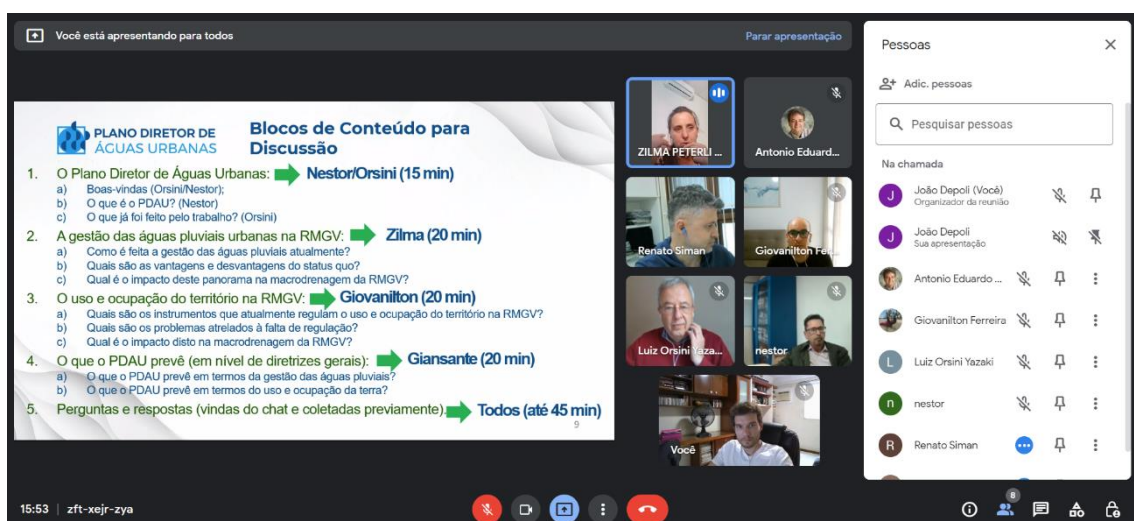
Você está apresentando para todos

Parar apresentação

PLANO DIRETOR DE ÁGUAS URBANAS

Blocos de Conteúdo para Discussão

1. O Plano Diretor de Águas Urbanas: Nestor/Orsini (15 min)
a) Boas-vindas (Orsini/Nestor);
b) O que é o PDAU? (Nestor)
c) O que já foi feito pelo trabalho? (Orsini)

2. A gestão das águas pluviais urbanas na RMGV: Zilma (20 min)
a) Como é feita a gestão das águas pluviais atualmente?
b) Quais são as vantagens e desvantagens do status quo?
c) Qual é o impacto deste panorama na macrodrenagem da RMGV?

3. O uso e ocupação do território na RMGV: Giovanilton (20 min)
a) Quais são os instrumentos que atualmente regulam o uso e ocupação do território na RMGV?
b) Quais são os problemas atrelados à falta de regulação?
c) Qual é o impacto disto na macrodrenagem da RMGV?

4. O que o PDAU prevê (em nível de diretrizes gerais): Giansante (20 min)
a) O que o PDAU prevê em termos da gestão das águas pluviais?
b) O que o PDAU prevê em termos do uso e ocupação da terra?

5. Perguntas e respostas (vindas do chat e coletadas previamente). Todos (até 45 min)

9

ZILMA PETERLI ...
Antonio Eduard...
Renato Siman
Giovanilton Fe...
Luiz Orsini Yaza...
nestor
Você

Pessoas
Adic. pessoas
Pesquisar pessoas
Na chamada
João Depoli (Você)
Organizador da reunião
João Depoli
Sua apresentação
Antonio Eduardo ...
Giovanilton Ferreira
Luiz Orsini Yazaki
nestor
Renato Siman

15:53 | zft-xejr-zya
8